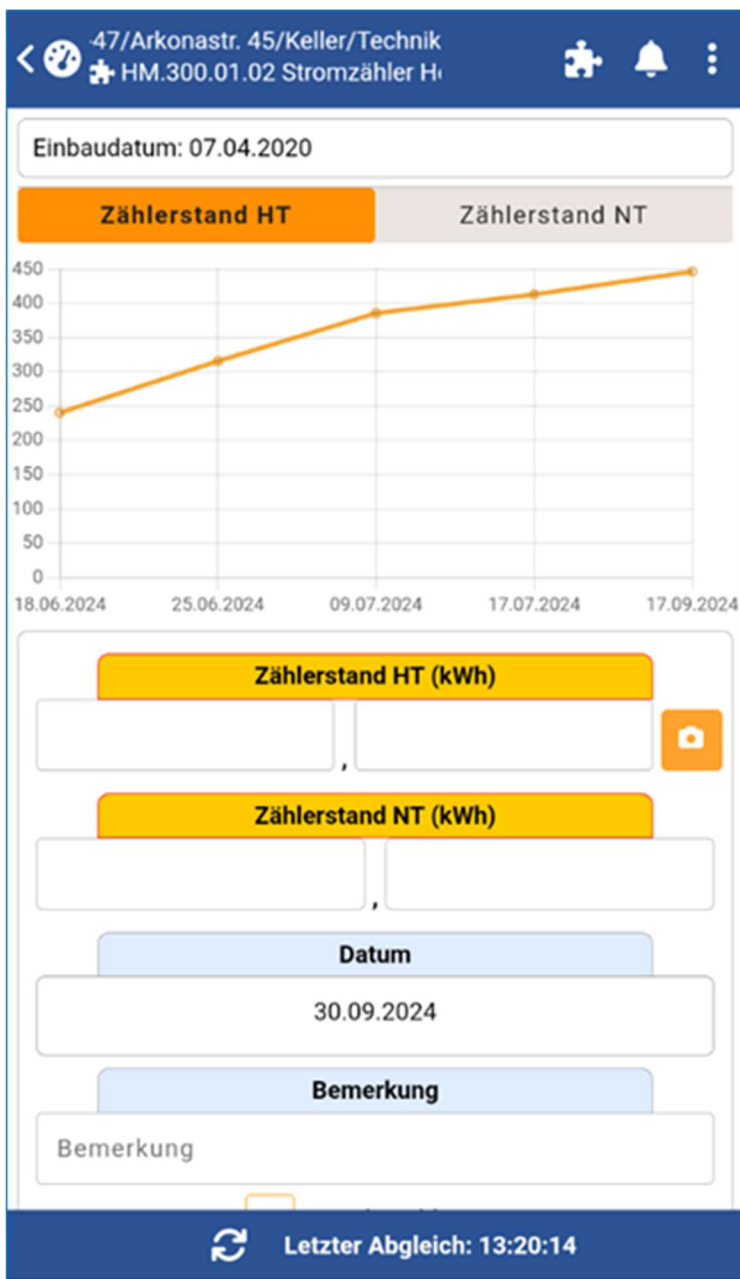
-47/Arkonastr. 45/Keller/Technik
HM.300.01.02 Stromzähler H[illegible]

Einbaudatum: 07.04.2020

Zählerstand HT
Zählerstand NT

450
400
350
300
250
200
150
100
50
0
18.06.2024
25.06.2024
09.07.2024
17.07.2024
17.09.2024

Zählerstand HT (kWh)
,

Zählerstand NT (kWh)
,

Datum
30.09.2024

Bemerkung
Bemerkung

Letzter Abgleich: 13:20:14